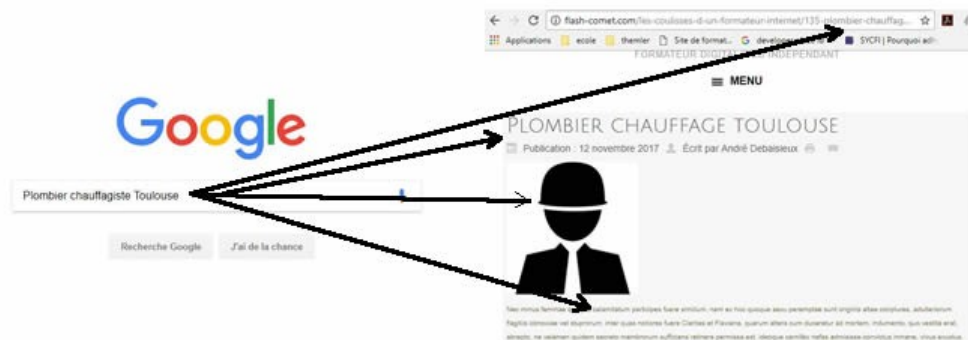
flash-comet.com/les-coulisses-d-un-formateur-internet/135-plombier-chauffag...

Applications ecole themler Site de format... developp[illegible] SYCFI | Pourquoi adh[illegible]

FORMATEUR DIGITAL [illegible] INDEPENDANT

MENU

Google

Plombier chauffagiste Toulouse

Recherche Google J'ai de la chance

PLOMBIER CHAUFFAGE TOULOUSE

Publication : 12 novembre 2017 Écrit par André Debaisieux

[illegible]